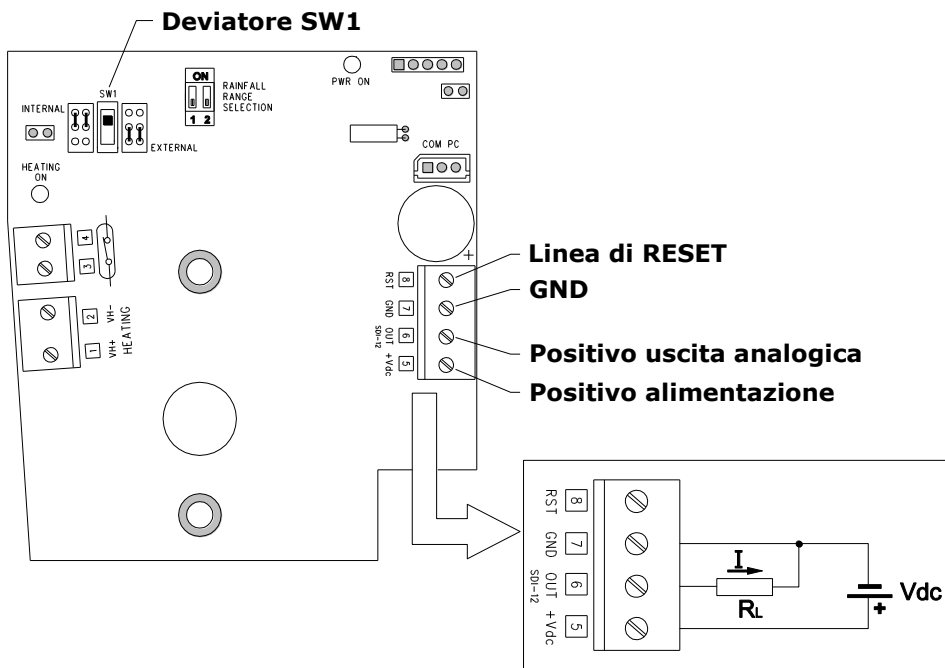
Deviatore SW1

SW1

ON

1 2

RAINFALL RANGE SELECTION

PWR ON

INTERNAL

EXTERNAL

COM PC

HEATING ON

4

3

2

1

VH-

VH+

HEATING

+

RST 8

GND 7

OUT 6

SDI-12

+Vdc 5

Linea di RESET

GND

Positivo uscita analogica

Positivo alimentazione

RST 8

GND 7

OUT 6

SDI-12

+Vdc 5

I

$R_L$

Vdc

+